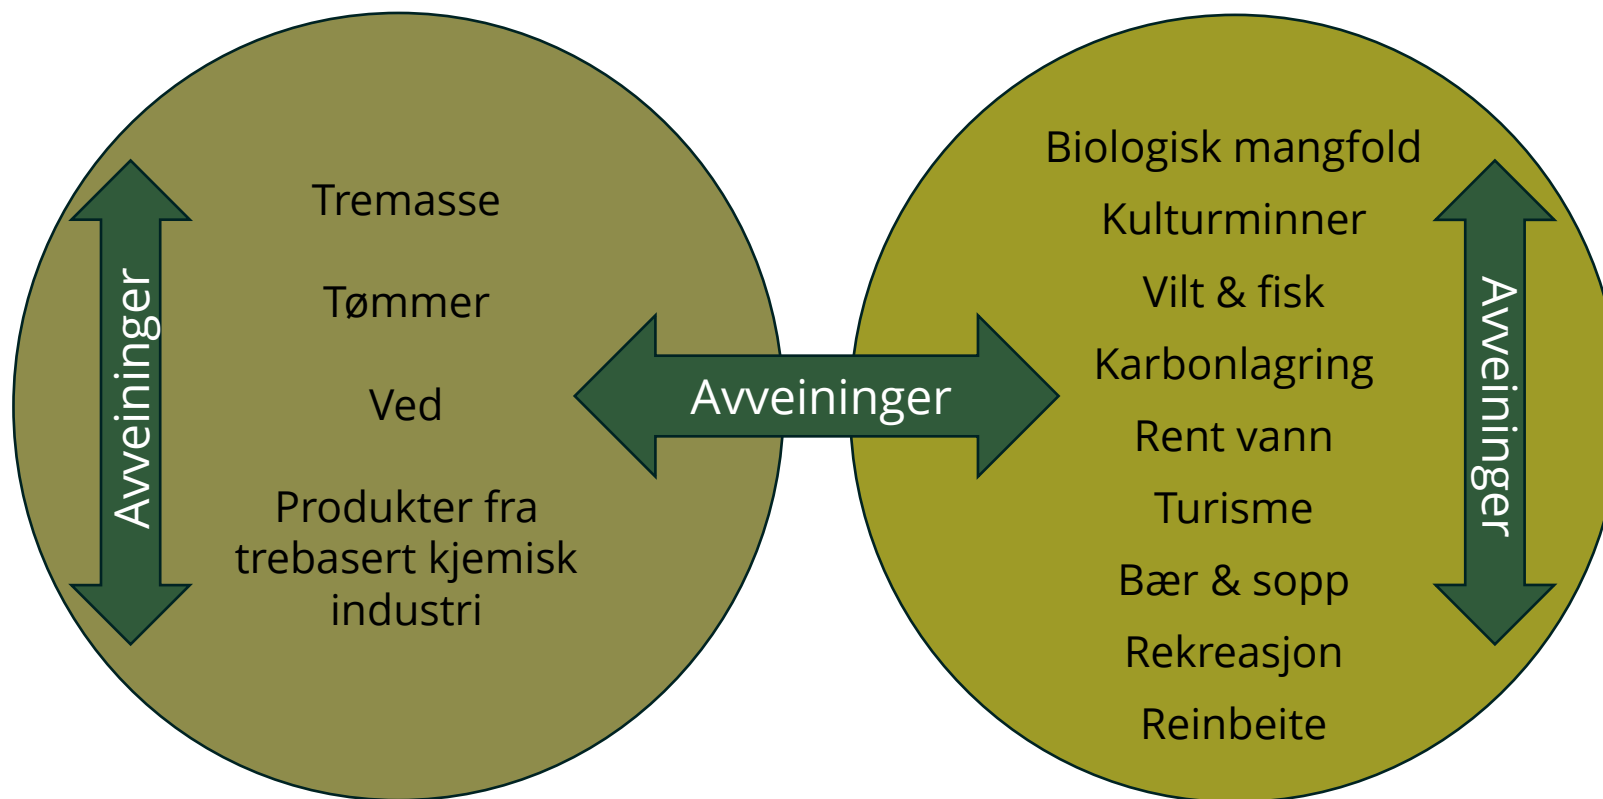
Avveininger

Tremasse

Tømmer

Ved

Produkter fra trebasert kjemisk industri

Avveininger

Biologisk mangfold

Kulturminner

Vilt & fisk

Karbonlagring

Rent vann

Turisme

Bær & sopp

Rekreasjon

Reinbeite

Avveininger